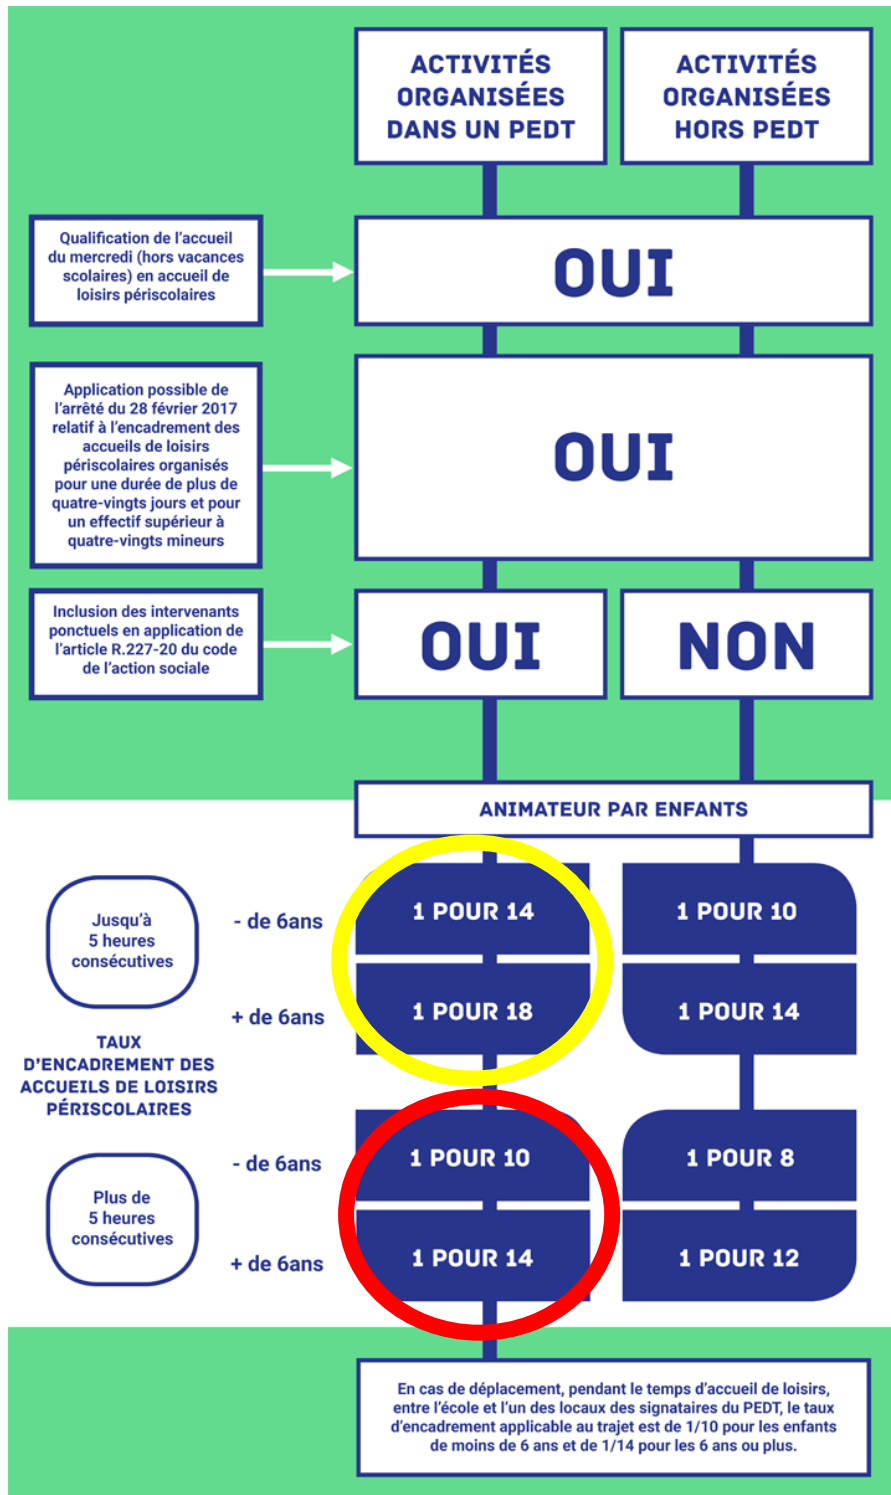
ACTIVITÉS ORGANISÉES DANS UN PEDT

ACTIVITÉS ORGANISÉES HORS PEDT

Qualification de l'accueil du mercredi (hors vacances scolaires) en accueil de loisirs périscolaires

OUI

Application possible de l'arrêté du 28 février 2017 relatif à l'encadrement des accueils de loisirs périscolaires organisés pour une durée de plus de quatre-vingts jours et pour un effectif supérieur à quatre-vingts mineurs

OUI

Inclusion des intervenants ponctuels en application de l'article R.227-20 du code de l'action sociale

OUI

NON

ANIMATEUR PAR ENFANTS

Jusqu'à 5 heures consécutives

- de 6ans

1 POUR 14

1 POUR 10

+ de 6ans

1 POUR 18

1 POUR 14

TAUX D'ENCADREMENT DES ACCUEILS DE LOISIRS PÉRISCOLAIRES

Plus de 5 heures consécutives

- de 6ans

1 POUR 10

1 POUR 8

+ de 6ans

1 POUR 14

1 POUR 12

En cas de déplacement, pendant le temps d'accueil de loisirs, entre l'école et l'un des locaux des signataires du PEDT, le taux d'encadrement applicable au trajet est de 1/10 pour les enfants de moins de 6 ans et de 1/14 pour les 6 ans ou plus.